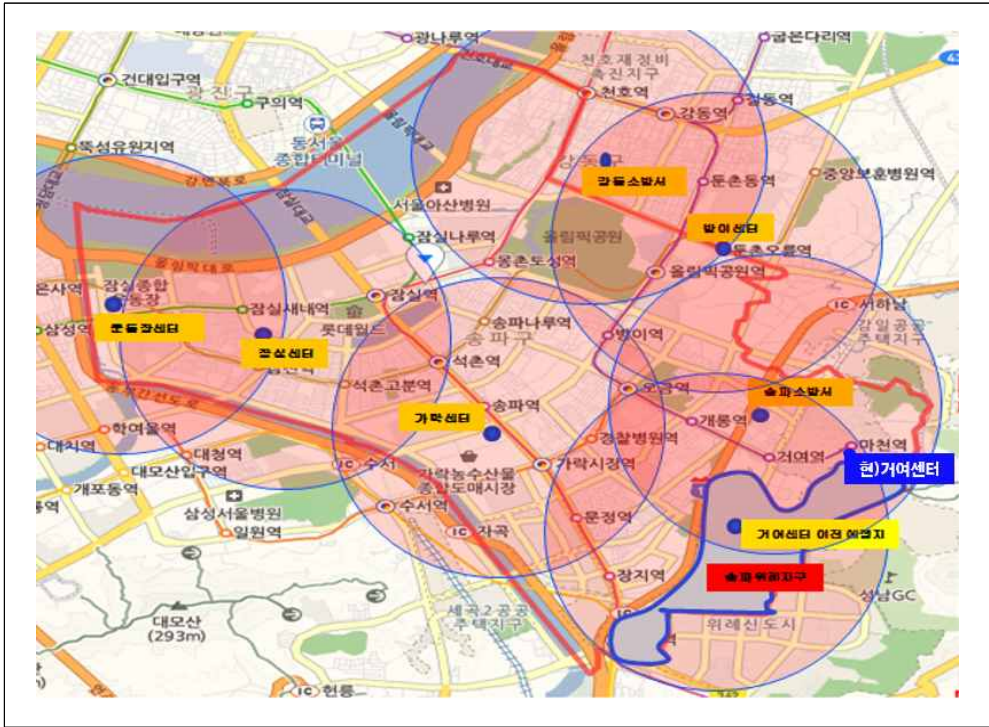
광나루역
굽은다리역
천호재정비촉진지구
건대입구역
광진구
구의역
천호역
강동역
길동역
동서울종합터미널
뚝섬유원지역
강동구
강동소방서
둔촌동역
중앙보훈병원역
서울아산병원
잠실나루역
올림픽공원
방이센터
둔촌오륜역
몽촌토성역
올림픽공원역
잠실종합운동장
잠실새내역
잠실역
서하남
삼성역
운동장센터
잠실센터
롯데월드
송파나루역
송파구
방이역
감일공공주택지구
석촌역
석촌고분역
오금역
송파소방서
가락센터
송파역
개롱역
학여울역
대청역
경찰병원역
거여역
마천역
대치역
대모산입구역
수서
가락농수산물종합도매시장
가락시장역
현)거여센터
개포동역
삼성서울병원
수서역
자곡
문정역
거여센터 이전 예정지
일원역
장지역
송파위례지구
대모산 (293m)
세곡2공공주택지구
위례신도시
성남GC
헌릉